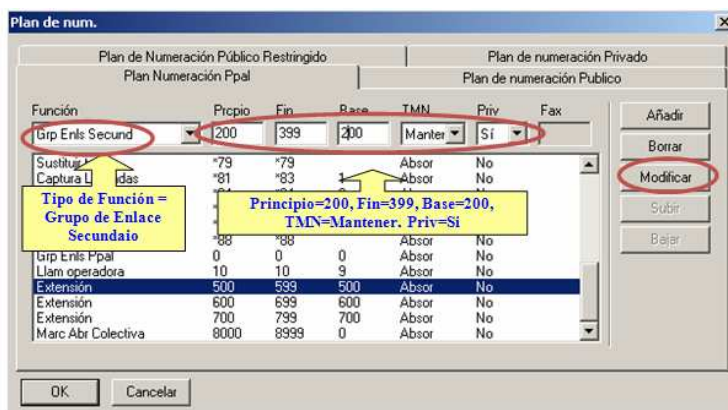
Plan de num.

Plan de Numeración Público Restringido | Plan de numeración Privado
Plan Numeración Ppal | Plan de numeración Publico

| Función | Prcpio | Fin | Base | TMN | Priv | Fax |
|---|---|---|---|---|---|---|
| Grp Enls Secund | 200 | 399 | 200 | Manten | Sí | |
| Sustitu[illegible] | *79 | *79 | | Absor | No | |
| Captura L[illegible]das | *81 | *83 | 1 | Absor | No | |
| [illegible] | *88 | *88 | | Absor | No | |
| Grp Enls Ppal | 0 | 0 | 0 | Absor | No | |
| Llam operadora | 10 | 10 | 9 | Absor | No | |
| Extensión | 500 | 599 | 500 | Absor | No | |
| Extensión | 600 | 699 | 600 | Absor | No | |
| Extensión | 700 | 799 | 700 | Absor | No | |
| Marc Abr Colectiva | 8000 | 8999 | 0 | Absor | No | |

Tipo de Función = Grupo de Enlace Secundaio

Principio=200, Fin=399, Base=200, TMN=Mantener. Priv=Si

Añadir
Borrar
Modificar
Subir
Bajar

OK
Cancelar